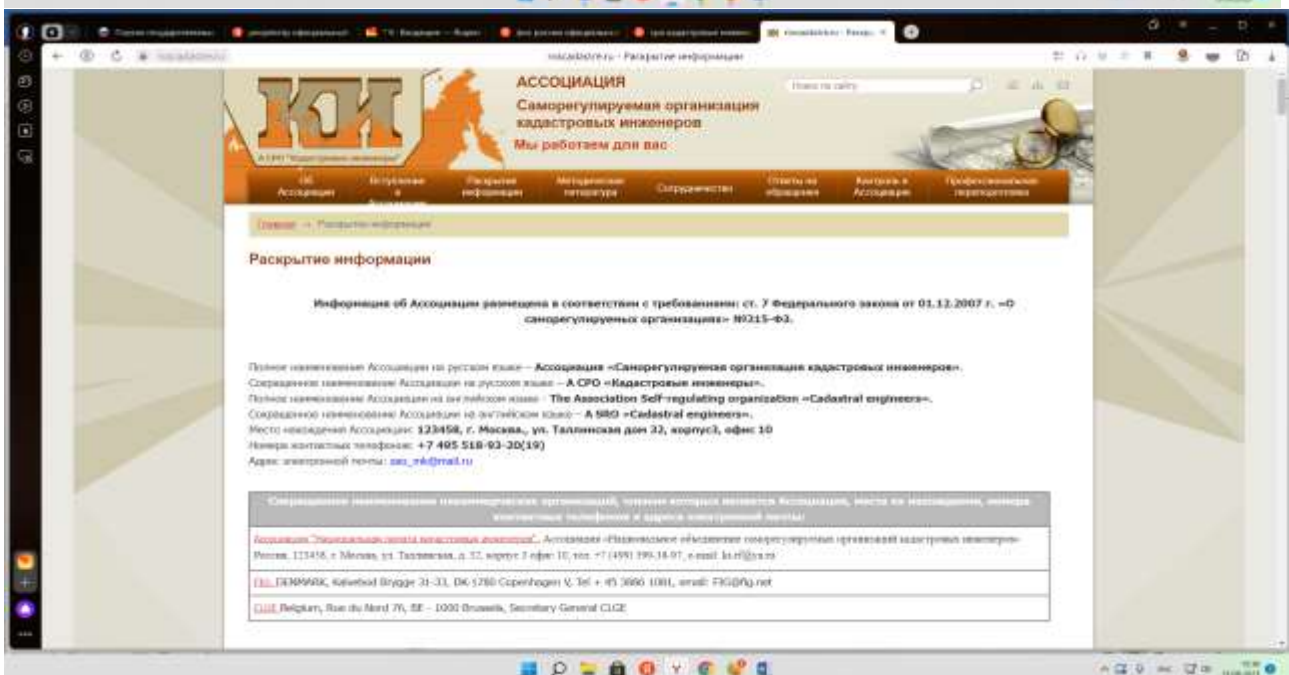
АССОЦИАЦИЯ
Саморегулируемая организация кадастровых инженеров
Мы работаем для вас

Поиск по сайту

Об Ассоциации | Вступление в Ассоциацию | Раскрытие информации | Методическая литература | Сотрудничество | Ответы на обращения | Контроль в Ассоциации | Профессиональная переподготовка

Главная → Раскрытие информации

Раскрытие информации

Информация об Ассоциации размещена в соответствии с требованиями: ст. 7 Федерального закона от 01.12.2007 г. «О саморегулируемых организациях» №315-ФЗ.

Полное наименование Ассоциации на русском языке – Ассоциация «Саморегулируемая организация кадастровых инженеров».
Сокращенное наименование Ассоциации на русском языке – А СРО «Кадастровые инженеры».
Полное наименование Ассоциации на английском языке – The Association Self-regulating organization «Cadastral engineers».
Сокращенное наименование Ассоциации на английском языке – A SRO «Cadastral engineers».
Место нахождения Ассоциации: 123458, г. Москва,, ул. Таллинская дом 32, корпус3, офис 10
Номера контактных телефонов: +7 495 518-93-20(19)
Адрес электронной почты: sro_mk@mail.ru

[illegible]

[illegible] Россия, 123458, г. Москва, ул. Таллинская, д. 32, корпус 3 офис 10, тел. +7 (495) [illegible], e-mail: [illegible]

FIG DENMARK, Kalvebod Brygge 31-33, DK-1780 Copenhagen V, Tel + 45 3886 1081, email: FIG@fig.net

CLGE Belgium, Rue du Nord 76, BE - 1000 Brussels, Secretary General CLGE